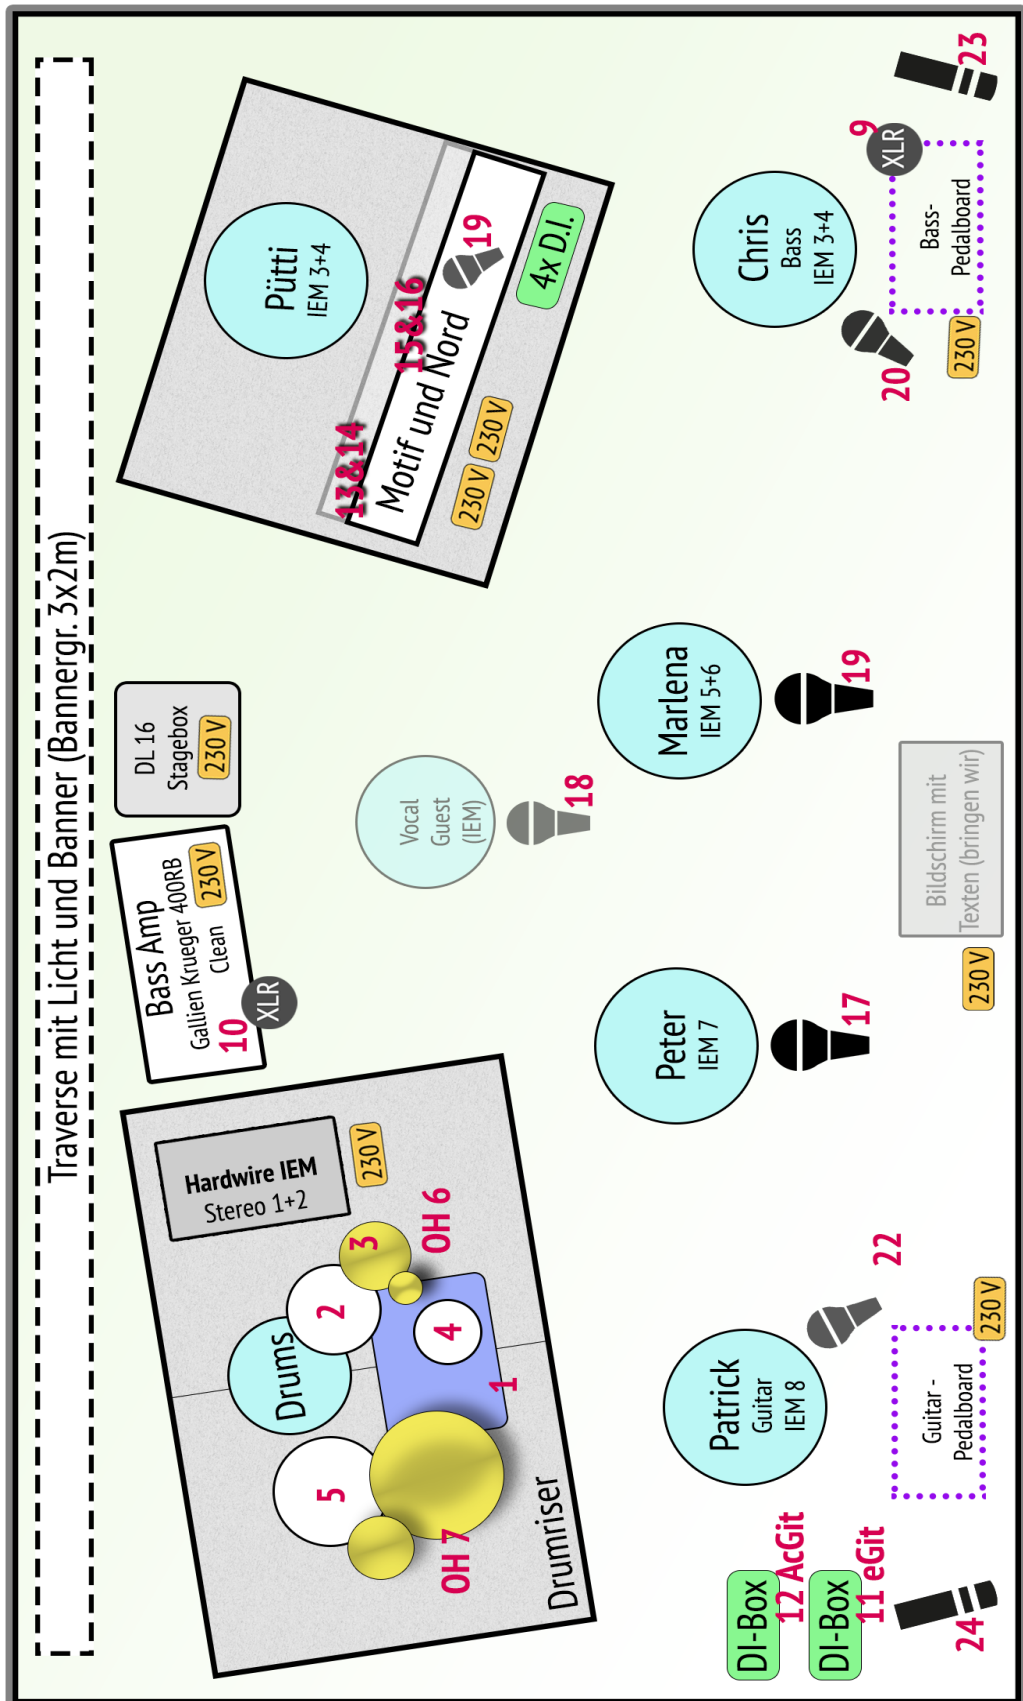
Traverse mit Licht und Banner (Bannergr. 3x2m)

Pütti
IEM 3+4

13&14
Motif und Nord
15&16
19
4x D.I.
230 V
230 V

9
XLR
Bass-Pedalboard
230 V

Chris
Bass
IEM 3+4

20

23

DL 16
Stagebox
230 V

Bass Amp
Gallien Krueger 400RB
Clean
230 V
10
XLR

Vocal
Guest
(IEM)
18

Marlena
IEM 5+6
19

Bildschirm mit
Texten (bringen wir)
230 V

Peter
IEM 7
17

Hardwire IEM
Stereo 1+2
230 V

Drums
2
3
OH 6
4
1
5
OH 7
Drumriser

Patrick
Guitar
IEM 8
22

Guitar -
Pedalboard
230 V

DI-Box
12 AcGit
DI-Box
11 eGit
24